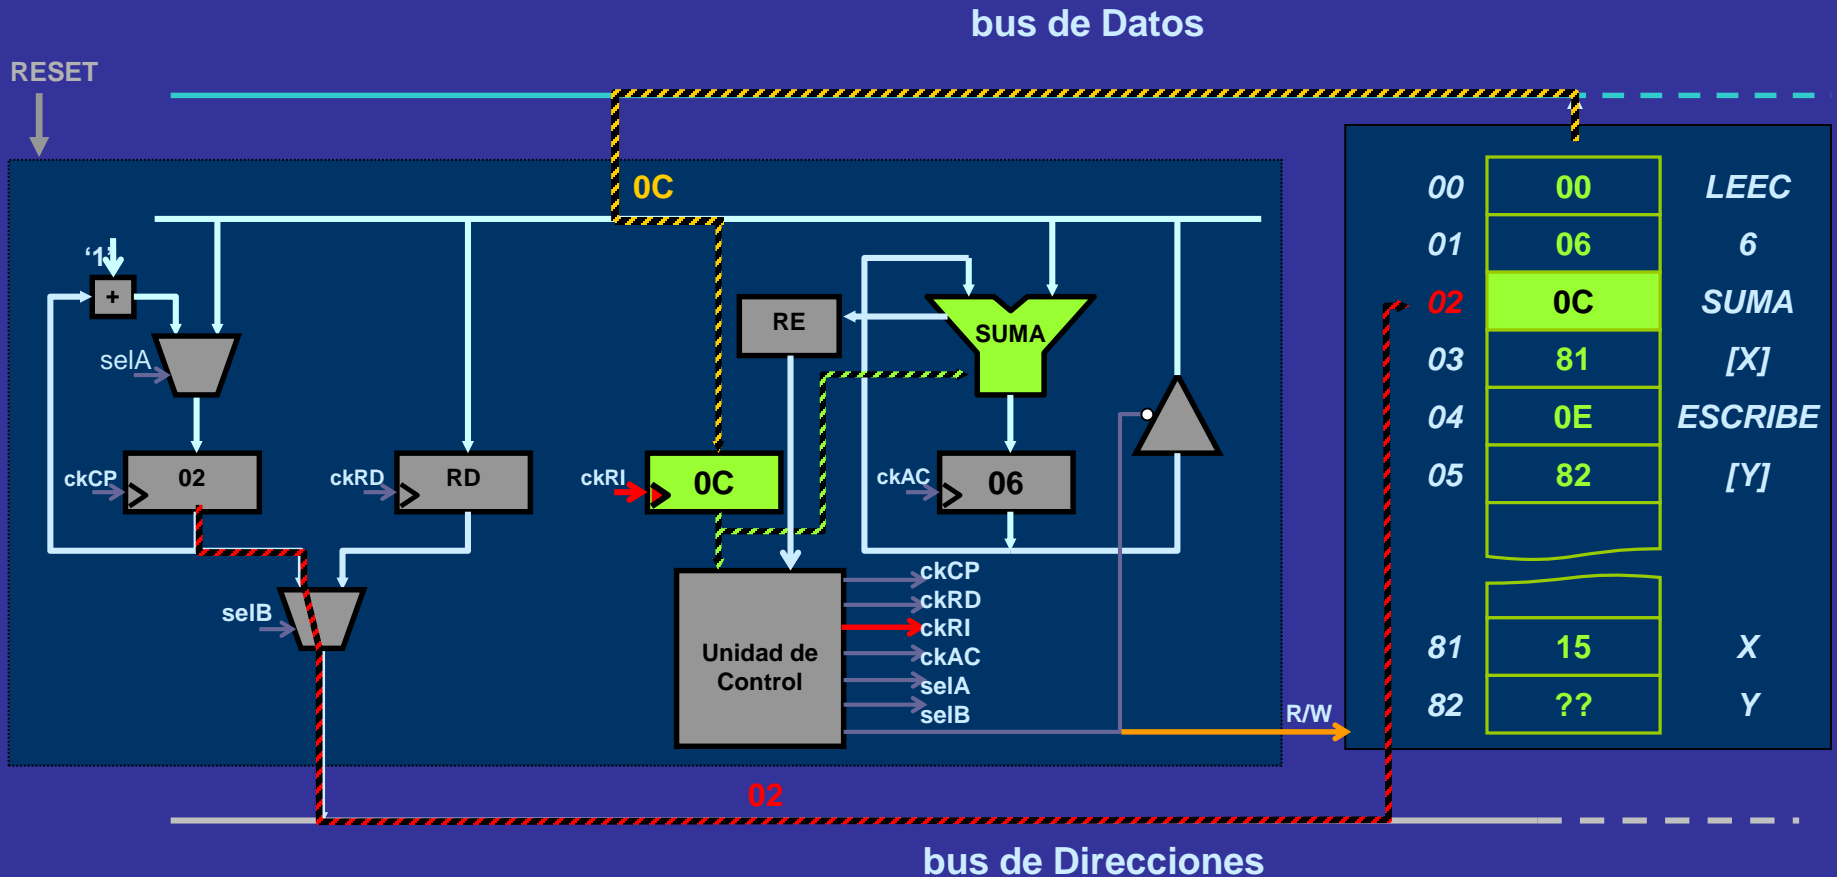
bus de Datos

RESET

0C

'1'

+

selA

ckCP 02

ckRD RD

ckRI 0C

RE

SUMA

ckAC 06

selB

Unidad de Control

ckCP
ckRD
ckRI
ckAC
selA
selB

R/W

02

bus de Direcciones

| 00 | 00 | LEEC |
|---|---|---|
| 01 | 06 | 6 |
| 02 | 0C | SUMA |
| 03 | 81 | [X] |
| 04 | 0E | ESCRIBE |
| 05 | 82 | [Y] |
| | | |
| | | |
| 81 | 15 | X |
| 82 | ?? | Y |